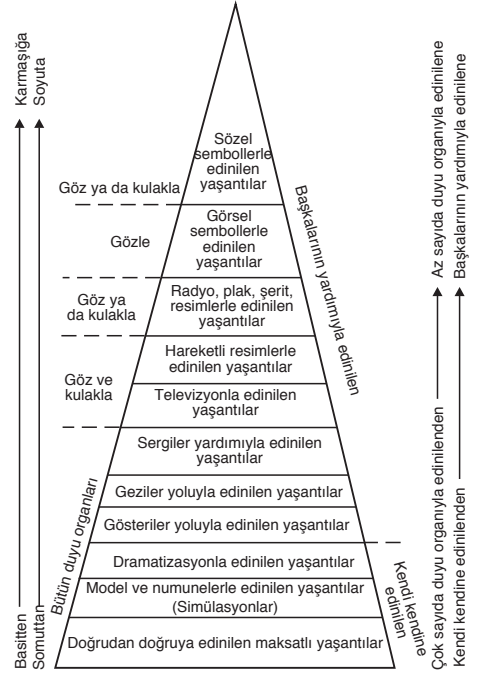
Karmaşığa
Soyuta

Basitten
Somuttan

Sözel sembollerle edinilen yaşantılar

Görsel sembollerle edinilen yaşantılar

Radyo, plak, şerit, resimlerle edinilen yaşantılar

Hareketli resimlerle edinilen yaşantılar

Televizyonla edinilen yaşantılar

Sergiler yardımıyla edinilen yaşantılar

Geziler yoluyla edinilen yaşantılar

Gösteriler yoluyla edinilen yaşantılar

Dramatizasyonla edinilen yaşantılar

Model ve numunelerle edinilen yaşantılar (Simülasyonlar)

Doğrudan doğruya edinilen maksatlı yaşantılar

Göz ya da kulakla

Gözle

Göz ya da kulakla

Göz ve kulakla

Bütün duyu organları

Başkalarının yardımıyla edinilen

Kendi kendine edinilen

Az sayıda duyu organıyla edinilene
Başkalarının yardımıyla edinilene

Çok sayıda duyu organıyla edinilenden
Kendi kendine edinilenden